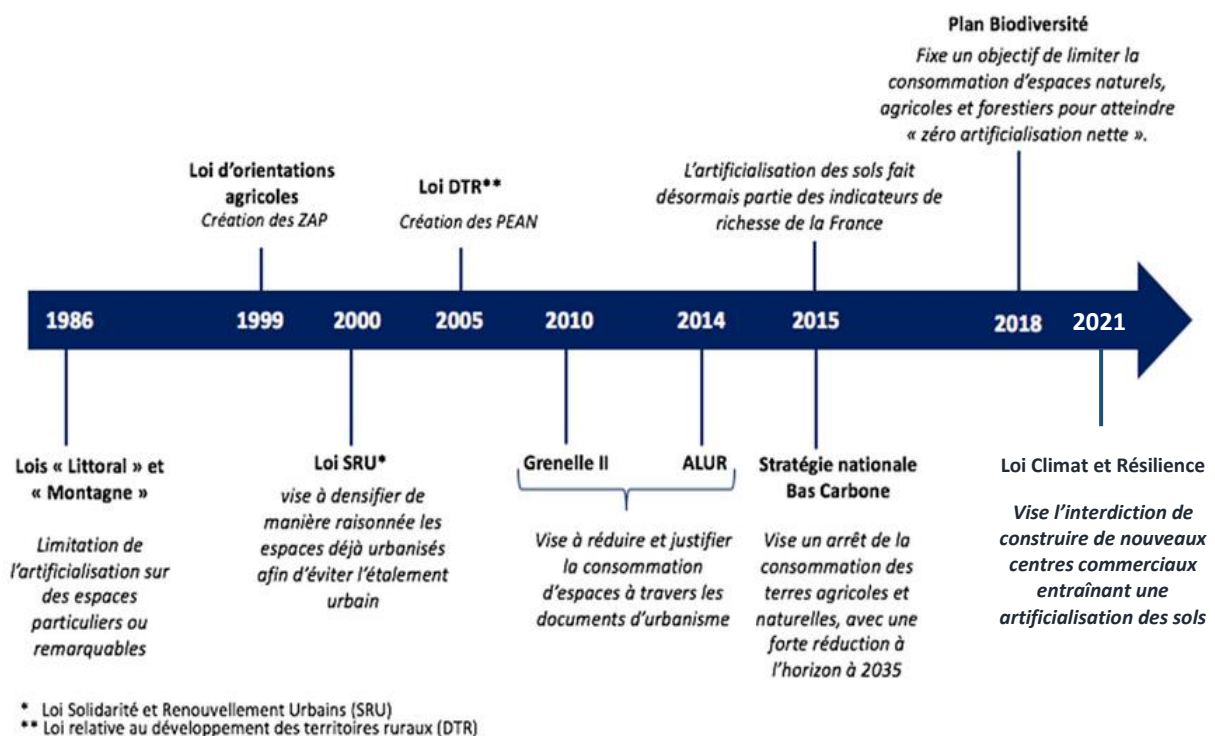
Plan Biodiversité

Fixe un objectif de limiter la consommation d'espaces naturels, agricoles et forestiers pour atteindre « zéro artificialisation nette ».

Loi d'orientations agricoles

Création des ZAP

Loi DTR**

Création des PEAN

L'artificialisation des sols fait désormais partie des indicateurs de richesse de la France

1986 1999 2000 2005 2010 2014 2015 2018 2021

Lois « Littoral » et « Montagne »

Limitation de l'artificialisation sur des espaces particuliers ou remarquables

Loi SRU*

vise à densifier de manière raisonnée les espaces déjà urbanisés afin d'éviter l'étalement urbain

Grenelle II ALUR

Vise à réduire et justifier la consommation d'espaces à travers les documents d'urbanisme

Stratégie nationale Bas Carbone

Vise un arrêt de la consommation des terres agricoles et naturelles, avec une forte réduction à l'horizon à 2035

Loi Climat et Résilience

Vise l'interdiction de construire de nouveaux centres commerciaux entraînant une artificialisation des sols

* Loi Solidarité et Renouvellement Urbains (SRU)
** Loi relative au développement des territoires ruraux (DTR)